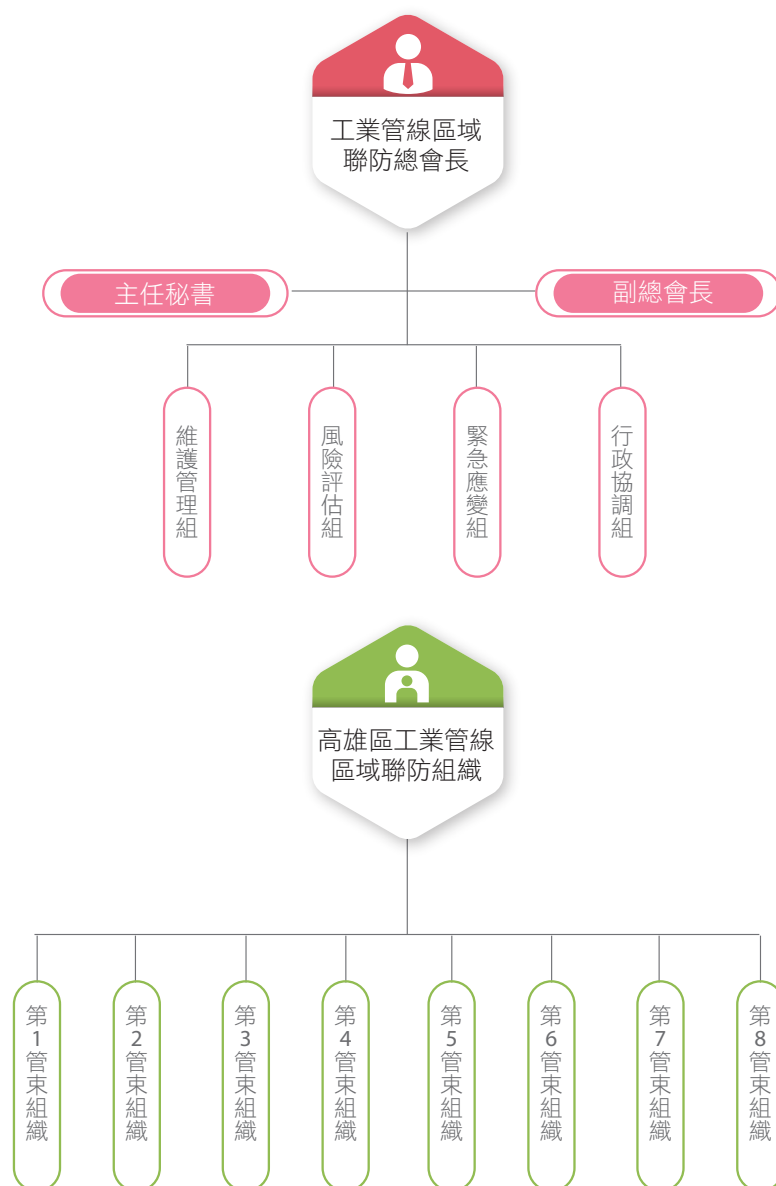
工業管線區域聯防總會長

主任秘書

副總會長

維護管理組

風險評估組

緊急應變組

行政協調組

高雄區工業管線區域聯防組織

第1管束組織

第2管束組織

第3管束組織

第4管束組織

第5管束組織

第6管束組織

第7管束組織

第8管束組織